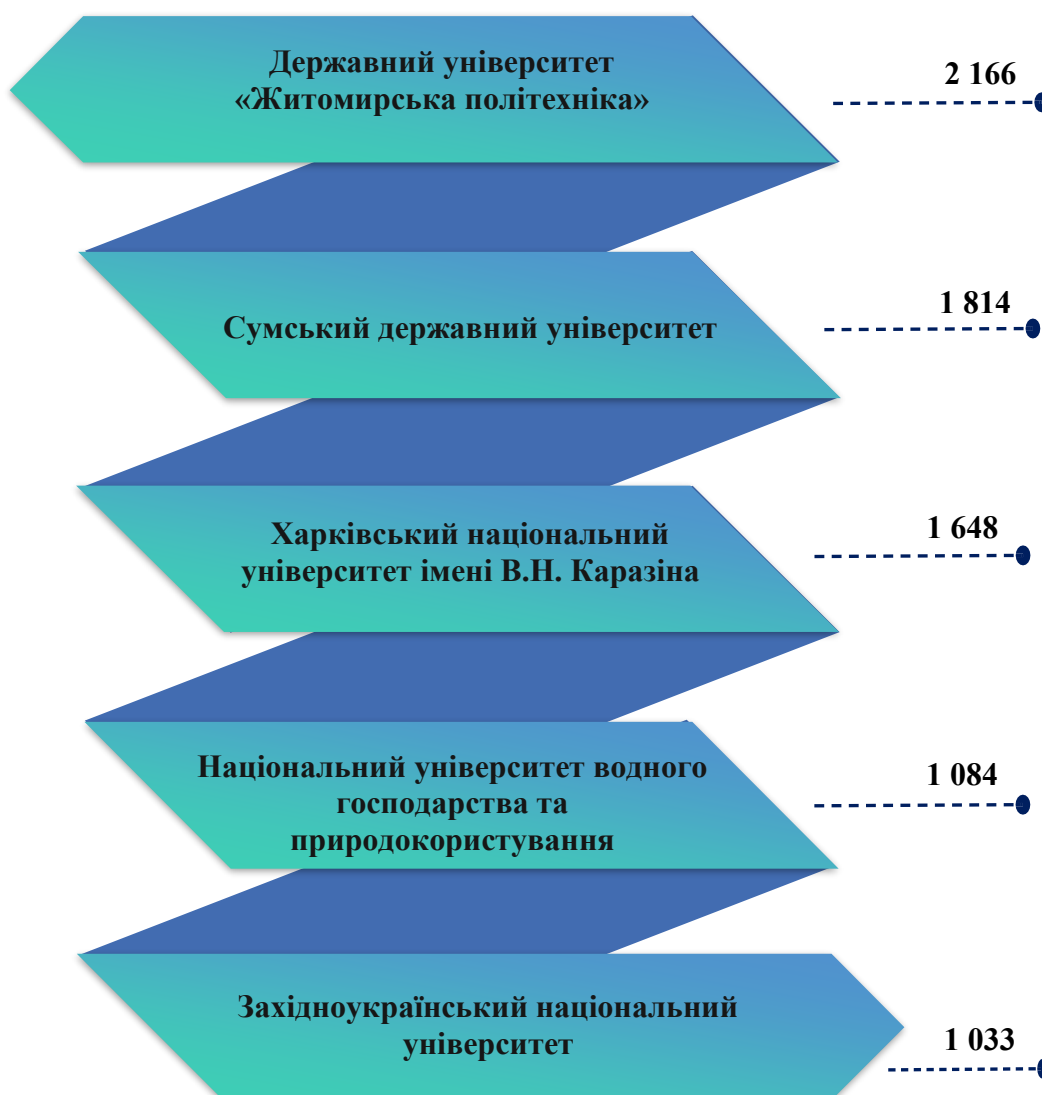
Державний університет «Житомирська політехніка»

2 166

Сумський державний університет

1 814

Харківський національний університет імені В.Н. Каразіна

1 648

Національний університет водного господарства та природокористування

1 084

Західноукраїнський національний університет

1 033